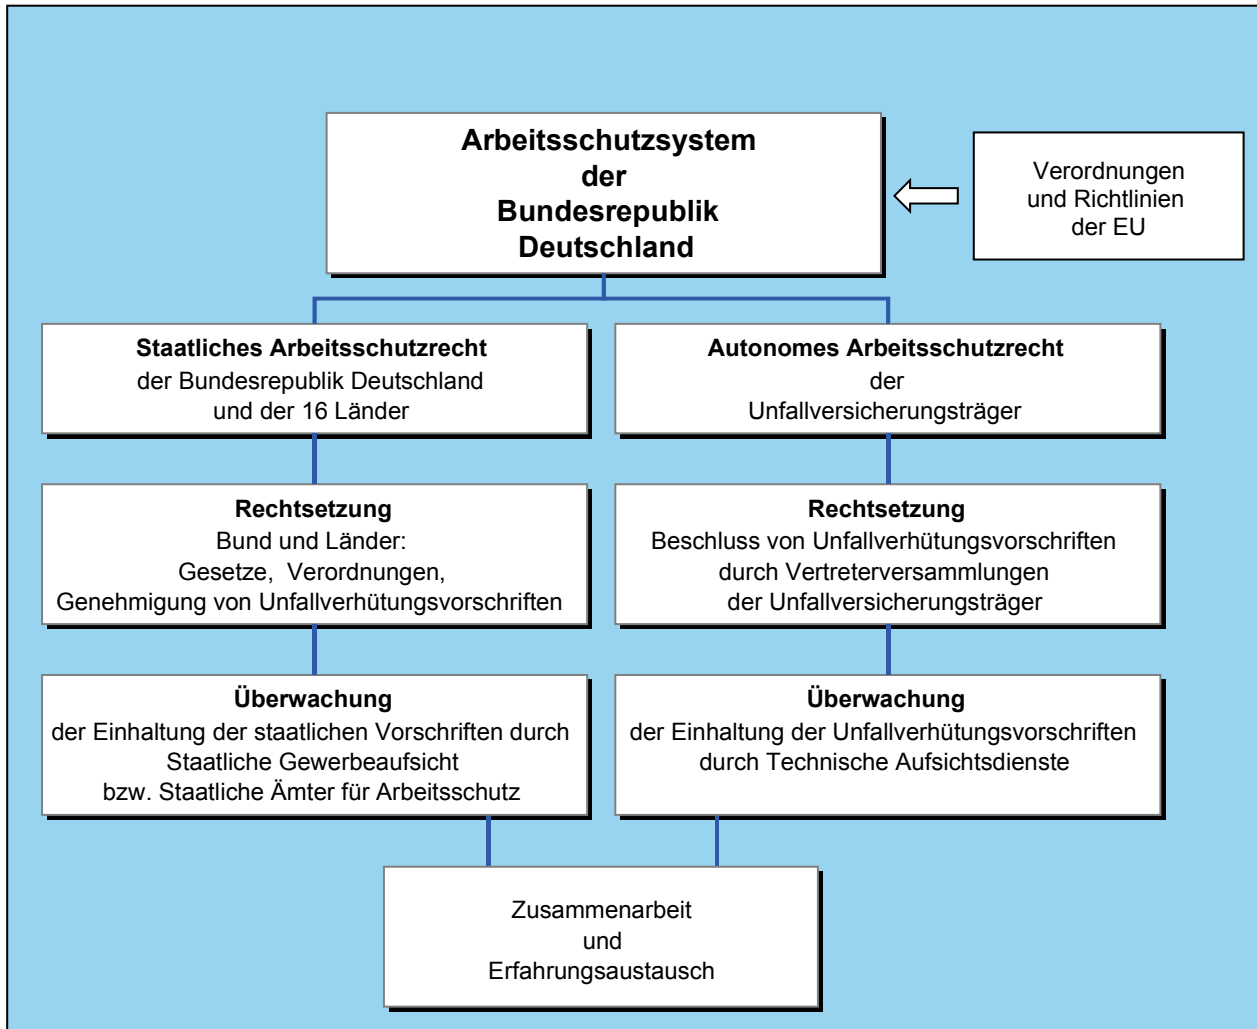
Arbeitsschutzsystem der Bundesrepublik Deutschland

Verordnungen und Richtlinien der EU

Staatliches Arbeitsschutzrecht der Bundesrepublik Deutschland und der 16 Länder

Autonomes Arbeitsschutzrecht der Unfallversicherungsträger

Rechtsetzung
Bund und Länder:
Gesetze, Verordnungen,
Genehmigung von Unfallverhütungsvorschriften

Rechtsetzung
Beschluss von Unfallverhütungsvorschriften durch Vertreterversammlungen der Unfallversicherungsträger

Überwachung
der Einhaltung der staatlichen Vorschriften durch Staatliche Gewerbeaufsicht bzw. Staatliche Ämter für Arbeitsschutz

Überwachung
der Einhaltung der Unfallverhütungsvorschriften durch Technische Aufsichtsdienste

Zusammenarbeit und Erfahrungsaustausch